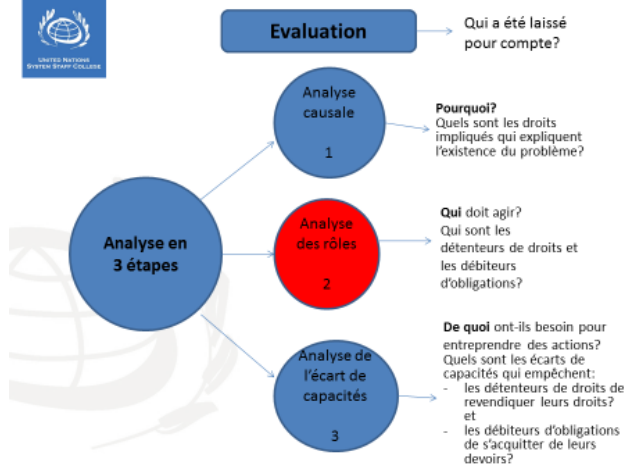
UNITED NATIONS SYSTEM STAFF COLLEGE

Evaluation

Qui a été laissé pour compte?

Analyse en 3 étapes

Analyse causale

1

Pourquoi? Quels sont les droits impliqués qui expliquent l'existence du problème?

Analyse des rôles

2

Qui doit agir? Qui sont les détenteurs de droits et les débiteurs d'obligations?

Analyse de l'écart de capacités

3

De quoi ont-ils besoin pour entreprendre des actions? Quels sont les écarts de capacités qui empêchent:
- les détenteurs de droits de revendiquer leurs droits?
et
- les débiteurs d'obligations de s'acquitter de leurs devoirs?